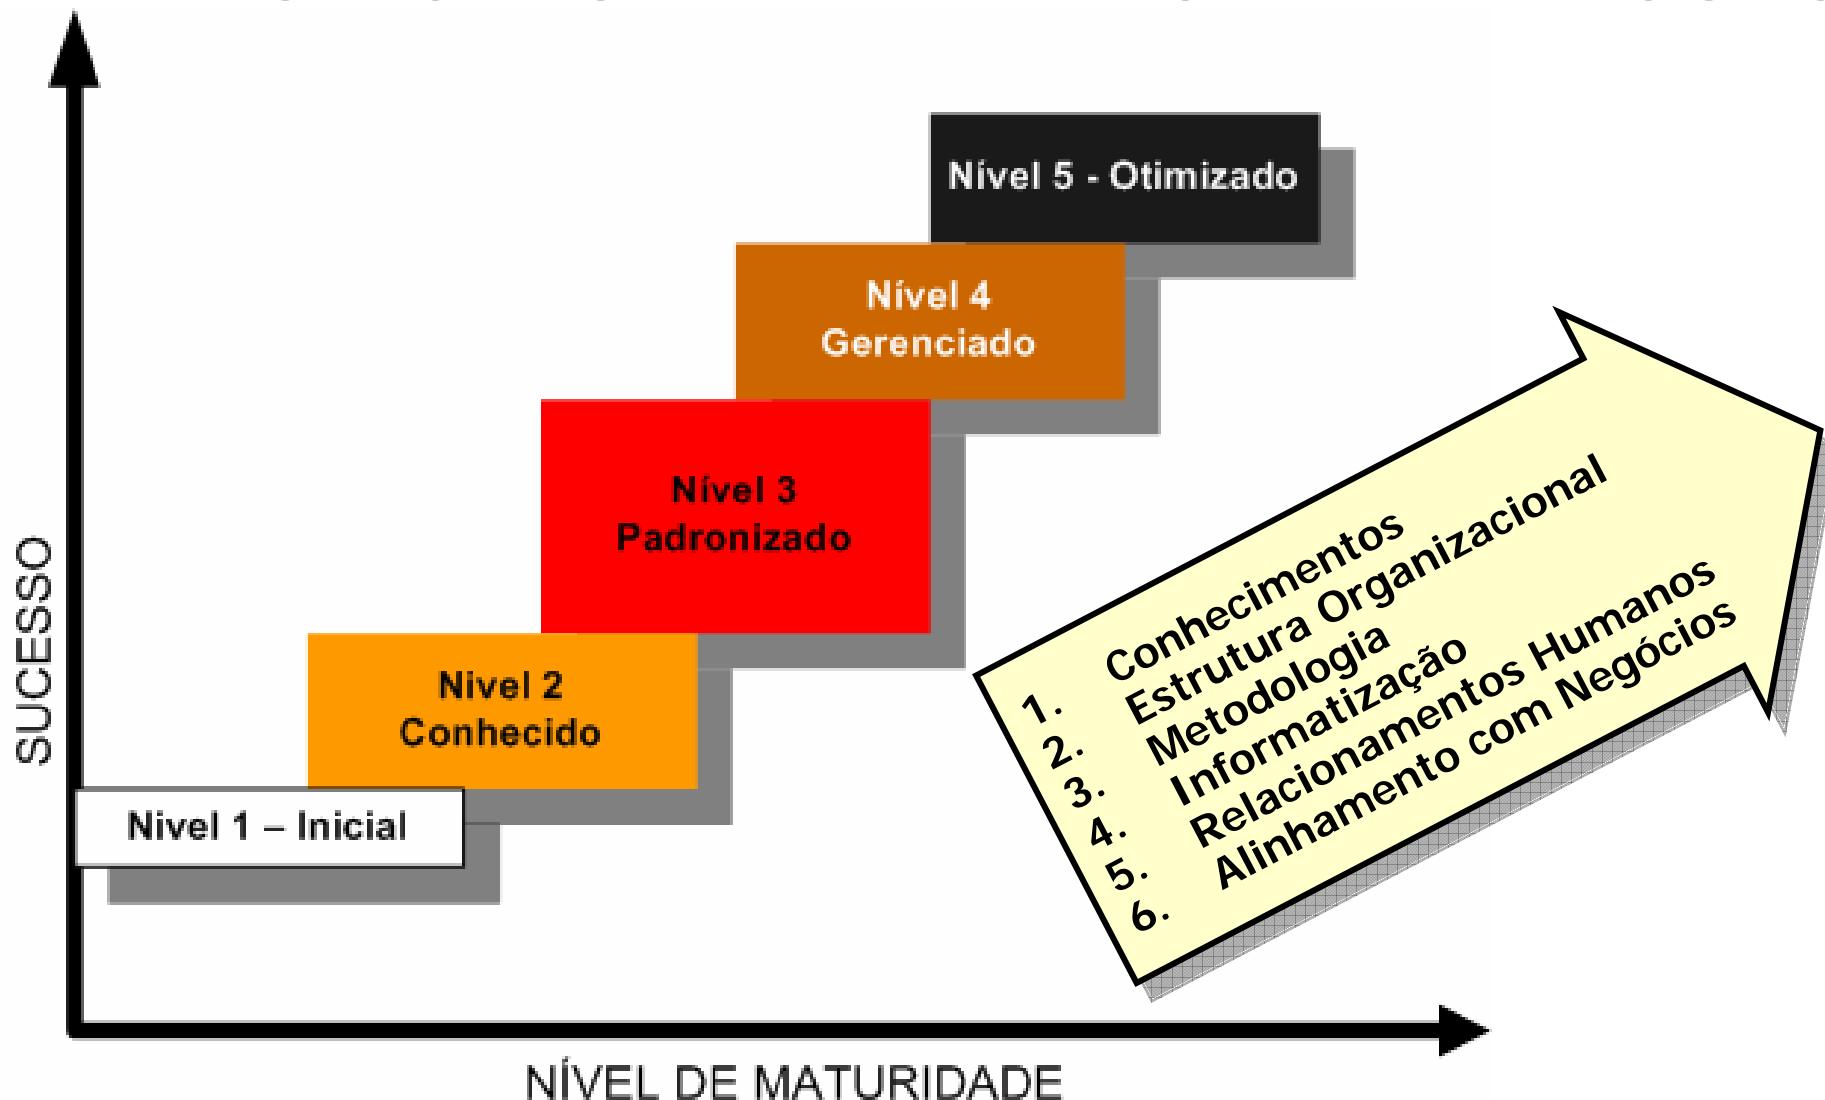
SUCESSO

Nível 5 - Otimizado

Nível 4
Gerenciado

Nível 3
Padronizado

Nivel 2
Conhecido

Nivel 1 – Inicial

1. Conhecimentos
2. Estrutura Organizacional
3. Metodologia
4. Informatização
5. Relacionamentos Humanos
6. Alinhamento com Negócios

NÍVEL DE MATURIDADE